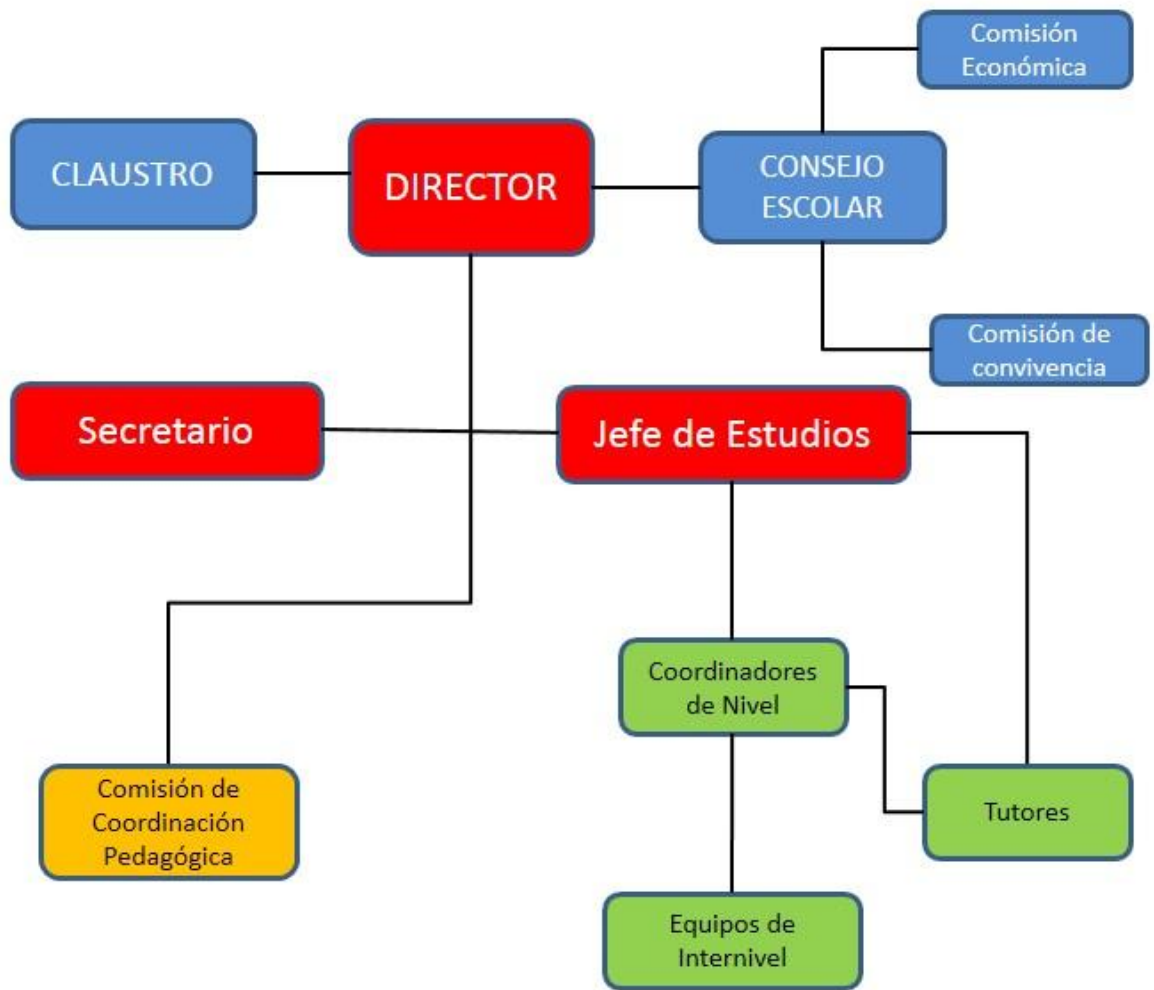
Comisión Económica

CLAUSTRO

DIRECTOR

CONSEJO ESCOLAR

Comisión de convivencia

Secretario

Jefe de Estudios

Coordinadores de Nivel

Comisión de Coordinación Pedagógica

Tutores

Equipos de Internivel